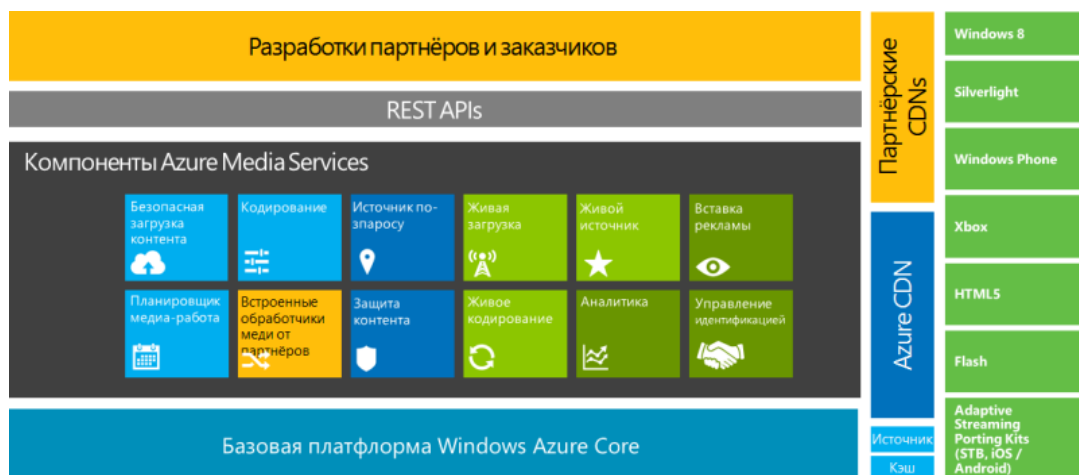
Разработки партнёров и заказчиков

REST APIs

Компоненты Azure Media Services

Безопасная загрузка контента

Кодирование

Источник по-запросу

Живая загрузка

Живой источник

Вставка рекламы

Планировщик медиа-работа

Встроенные обработчики меди от партнёров

Защита контента

Живое кодирование

Аналитика

Управление идентификацией

Базовая платформа Windows Azure Core

Партнёрские CDNs

Azure CDN

Источник

Кэш

Windows 8

Silverlight

Windows Phone

Xbox

HTML5

Flash

Adaptive Streaming Porting Kits (STB, iOS / Android)